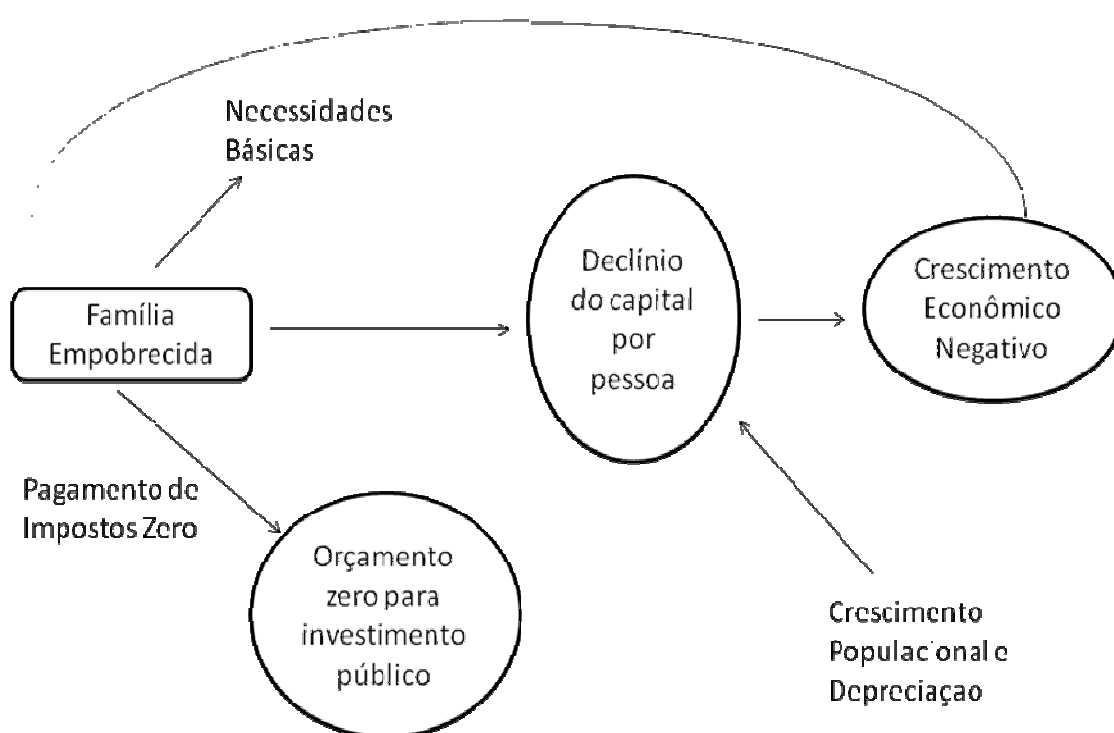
Necessidades Básicas

Família Empobrecida

Declínio do capital por pessoa

Crescimento Econômico Negativo

Pagamento de Impostos Zero

Orçamento zero para investimento público

Crescimento Populacional e Depreciaçao